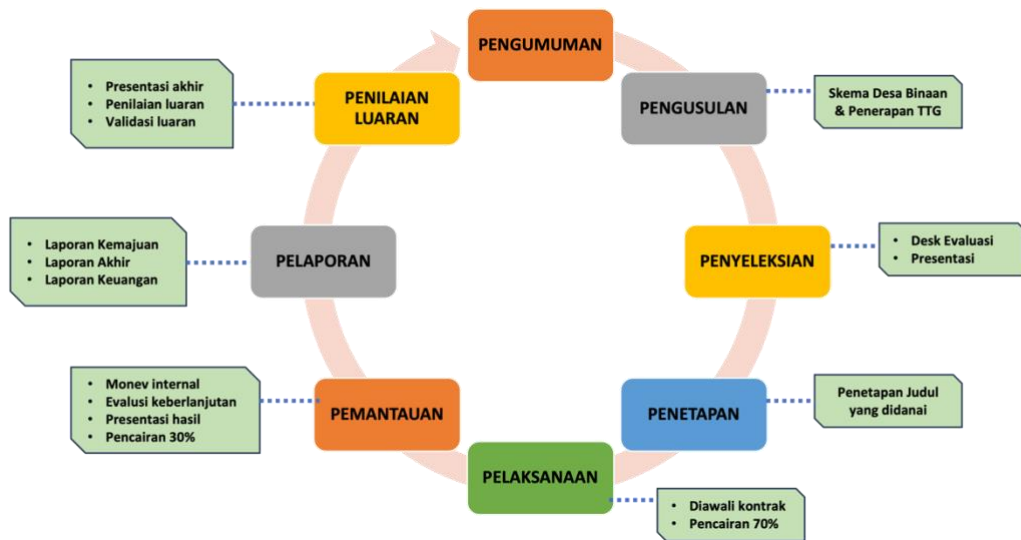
PENGUMUMAN

PENGUSULAN

Skema Desa Binaan & Penerapan TTG

PENYELEKSIAN

- Desk Evaluasi
- Presentasi

PENETAPAN

Penetapan Judul yang didanai

PELAKSANAAN

- Diawali kontrak
- Pencairan 70%

PEMANTAUAN

- Monev internal
- Evalusi keberlanjutan
- Presentasi hasil
- Pencairan 30%

PELAPORAN

- Laporan Kemajuan
- Laporan Akhir
- Laporan Keuangan

PENILAIAN LUARAN

- Presentasi akhir
- Penilaian luaran
- Validasi luaran